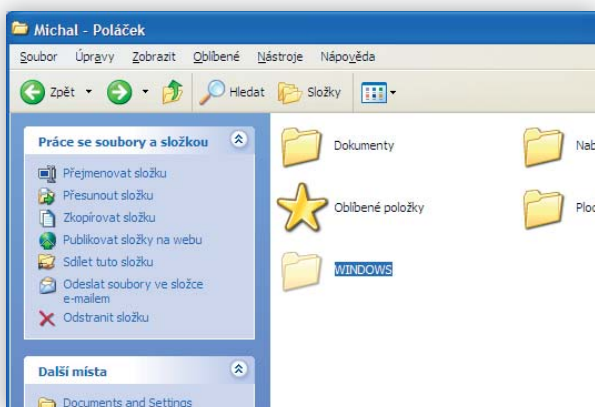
Michal - Poláček

Soubor Úpravy Zobrazit Oblíbené Nástroje Nápověda

Zpět Hledat Složky

Práce se soubory a složkou

Přejmenovat složku
Přesunout složku
Zkopírovat složku
Publikovat složky na webu
Sdílet tuto složku
Odeslat soubory ve složce e-mailem
Odstranit složku

Další místa

Documents and Settings

Dokumenty
Nab
Oblíbené položky
Ploc
WINDOWS